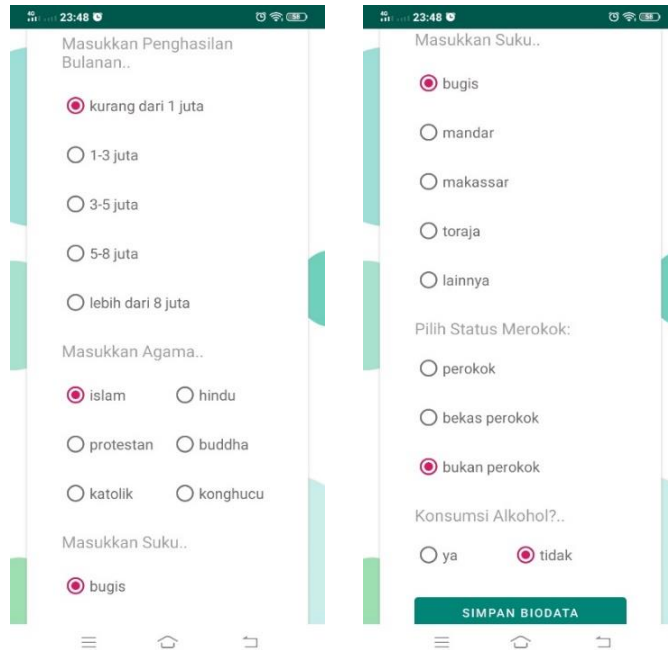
23:48

Masukkan Penghasilan Bulanan..

kurang dari 1 juta

1-3 juta

3-5 juta

5-8 juta

lebih dari 8 juta

Masukkan Agama..

islam

hindu

protestan

buddha

katolik

konghucu

Masukkan Suku..

bugis

23:48

Masukkan Suku..

bugis

mandar

makassar

toraja

lainnya

Pilih Status Merokok:

perokok

bekas perokok

bukan perokok

Konsumsi Alkohol?..

ya

tidak

SIMPAN BIODATA